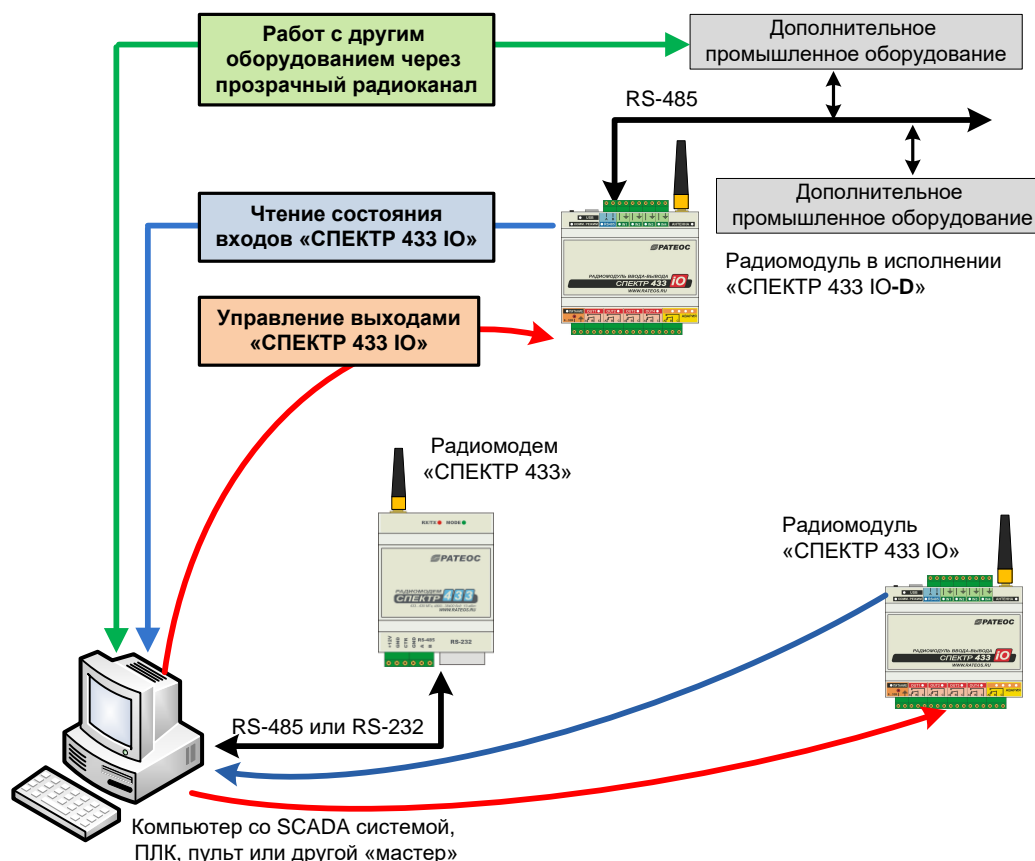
Работ с другим оборудованием через прозрачный радиоканал

Дополнительное промышленное оборудование

RS-485

Дополнительное промышленное оборудование

Чтение состояния входов «СПЕКТР 433 IO»

Радиомодуль в исполнении «СПЕКТР 433 IO-D»

Управление выходами «СПЕКТР 433 IO»

Радиомодем «СПЕКТР 433»

Радиомодуль «СПЕКТР 433 IO»

RS-485 или RS-232

Компьютер со SCADA системой, ПЛК, пульт или другой «мастер»

РАТЕОС

РАДИОМОДУЛЬ ВВОДА-ВЫВОДА СПЕКТР 433 IO

WWW.RATEOS.RU

РАДИОМОДЕМ СПЕКТР 433

RS-485

RS-232

РАТЕОС

РАДИОМОДУЛЬ ВВОДА-ВЫВОДА СПЕКТР 433 IO

WWW.RATEOS.RU